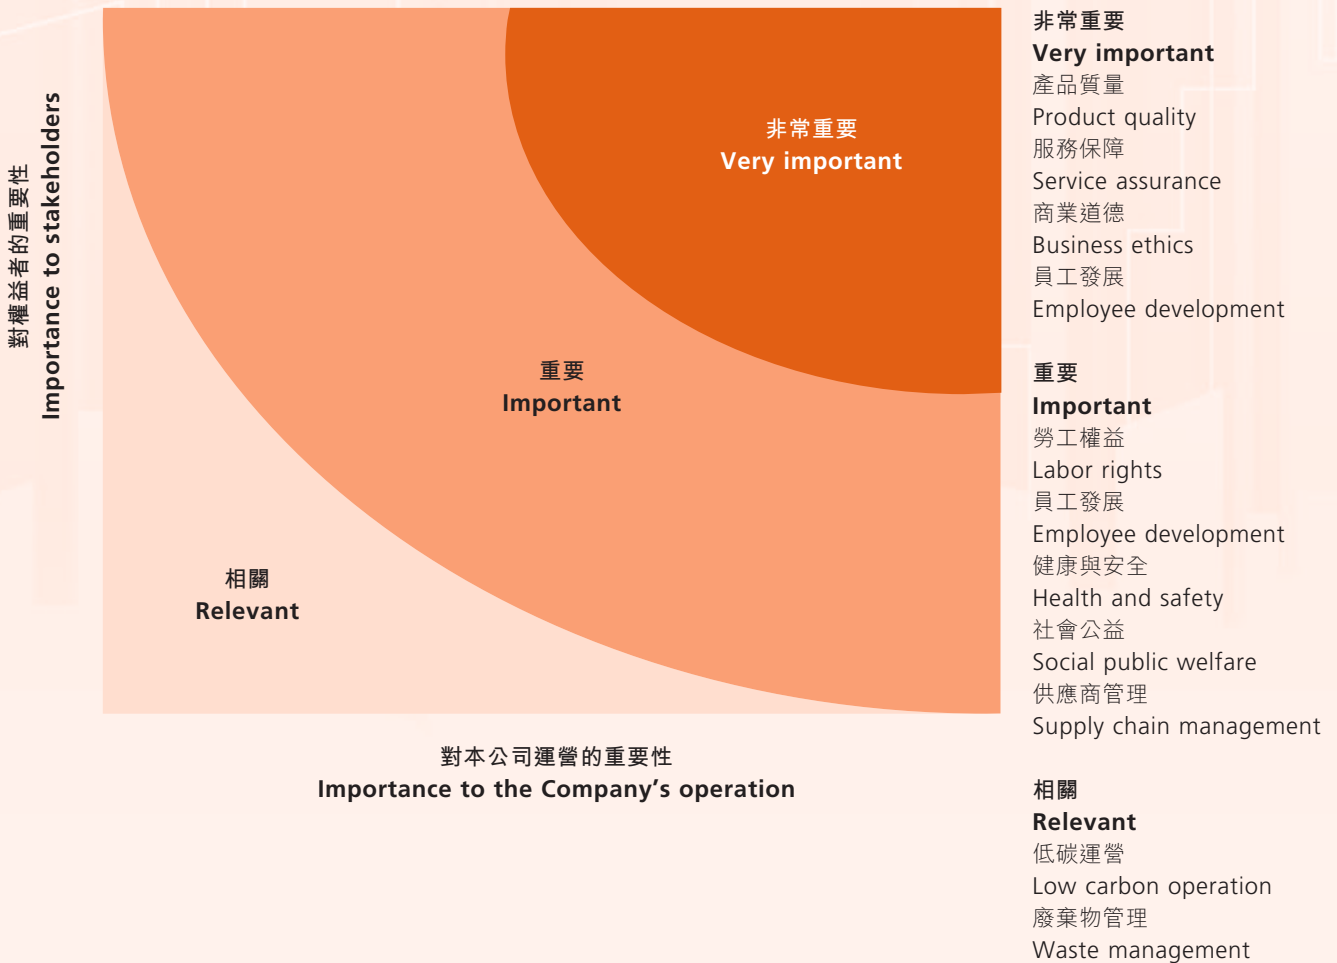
對權益者的重要性
Importance to stakeholders

非常重要
Very important

重要
Important

相關
Relevant

對本公司運營的重要性
Importance to the Company's operation

非常重要
Very important
產品質量
Product quality
服務保障
Service assurance
商業道德
Business ethics
員工發展
Employee development

重要
Important
勞工權益
Labor rights
員工發展
Employee development
健康與安全
Health and safety
社會公益
Social public welfare
供應商管理
Supply chain management

相關
Relevant
低碳運營
Low carbon operation
廢棄物管理
Waste management